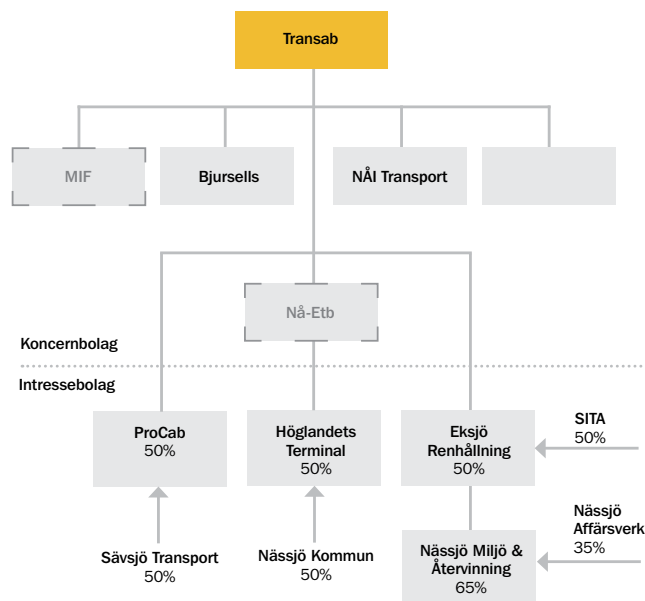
Transab

MIF

Bjursells

NÅI Transport

Nå-Etb

Koncernbolag

Intressebolag

ProCab
50%

Höglandets Terminal
50%

Eksjö Renhållning
50%

SITA
50%

Nässjö Affärsverk
35%

Sävsjö Transport
50%

Nässjö Kommun
50%

Nässjö Miljö & Återvinning
65%